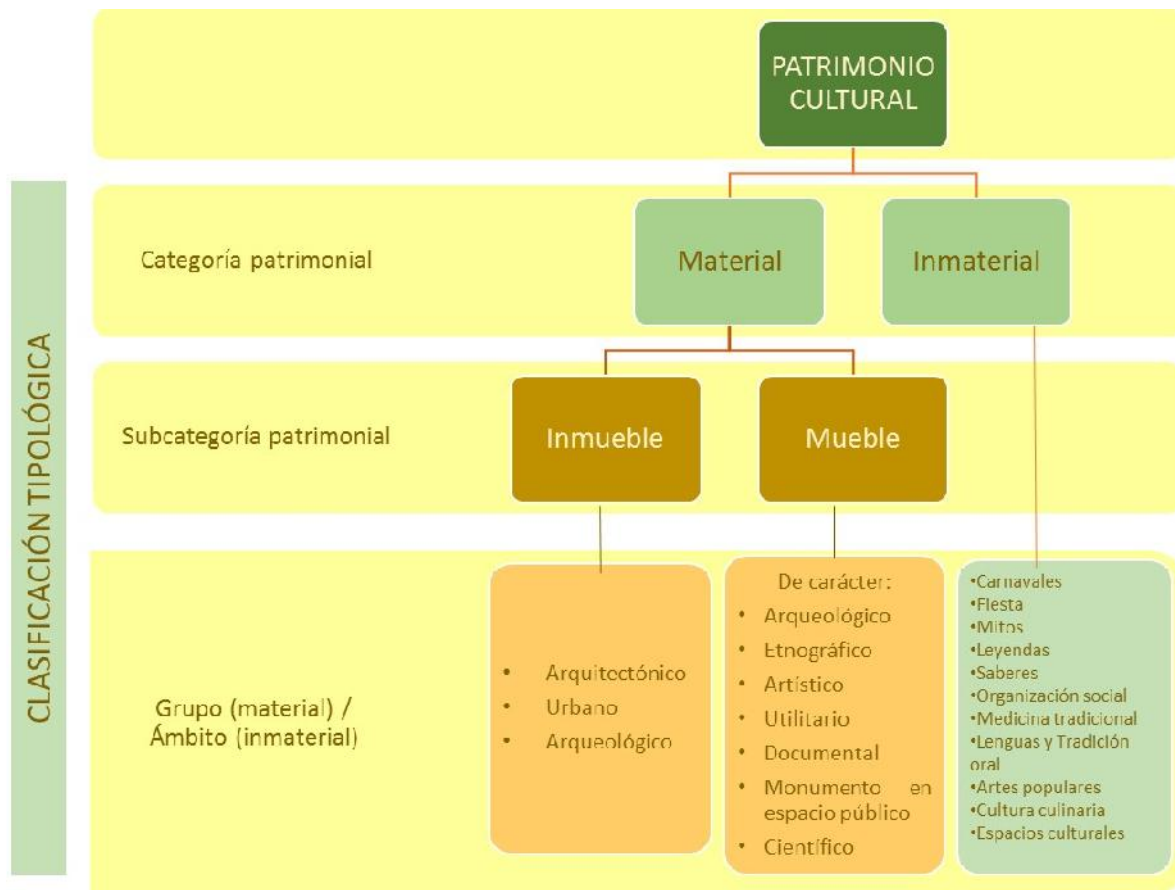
CLASIFICACIÓN TIPOLÓGICA

PATRIMONIO CULTURAL

Categoría patrimonial

Material

Inmaterial

Subcategoría patrimonial

Inmueble

Mueble

Grupo (material) / Ámbito (inmaterial)

• Arquitectónico
• Urbano
• Arqueológico

De carácter:
• Arqueológico
• Etnográfico
• Artístico
• Utilitario
• Documental
• Monumento en espacio público
• Científico

•Carnavales
•Fiesta
•Mitos
•Leyendas
•Saberes
•Organización social
•Medicina tradicional
•Lenguas y Tradición oral
•Artes populares
•Cultura culinaria
•Espacios culturales